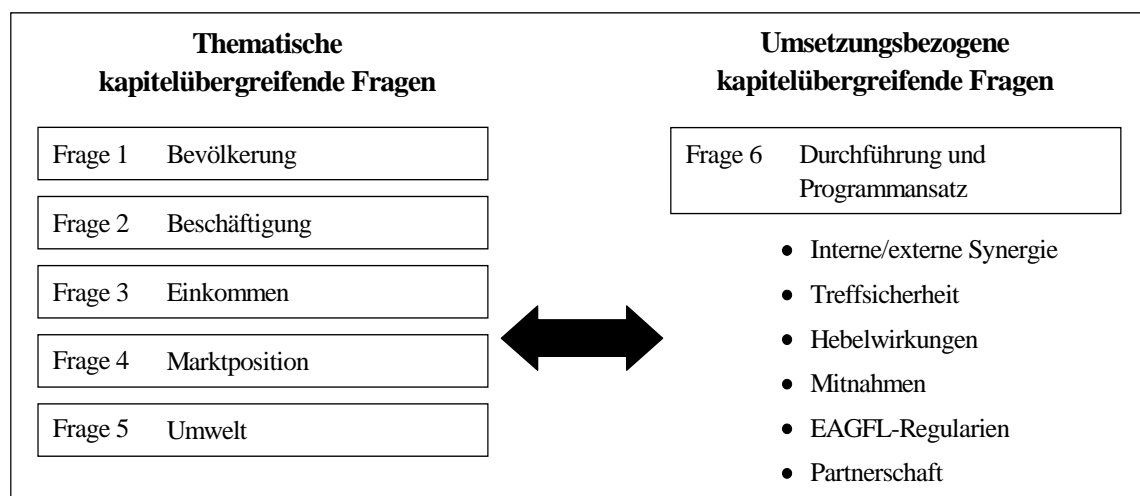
**Thematische kapitelübergreifende Fragen**

Frage 1 Bevölkerung

Frage 2 Beschäftigung

Frage 3 Einkommen

Frage 4 Marktposition

Frage 5 Umwelt

**Umsetzungsbezogene kapitelübergreifende Fragen**

Frage 6 Durchführung und Programmansatz

- Interne/externe Synergie
- Treffsicherheit
- Hebelwirkungen
- Mitnahmen
- EAGFL-Regularien
- Partnerschaft